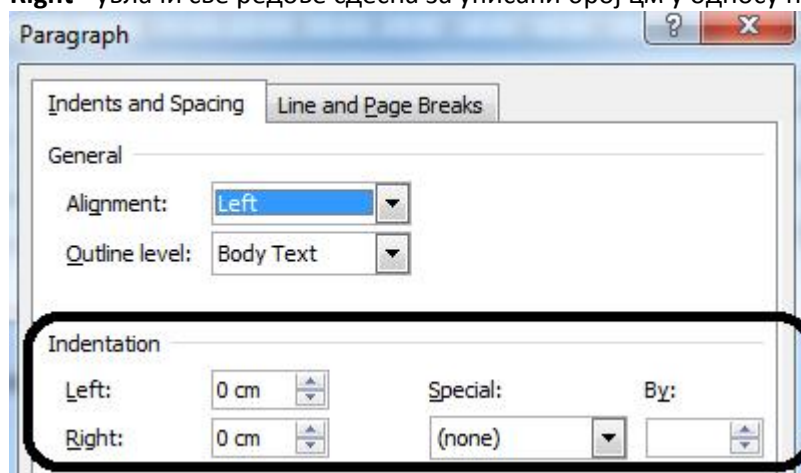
Right – увлачи све редове здесна за уписани број цм у односу н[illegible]

Paragraph

? X

Indents and Spacing | Line and Page Breaks

General

Alignment: Left

Outline level: Body Text

Indentation

Left: 0 cm

Right: 0 cm

Special: (none)

By: